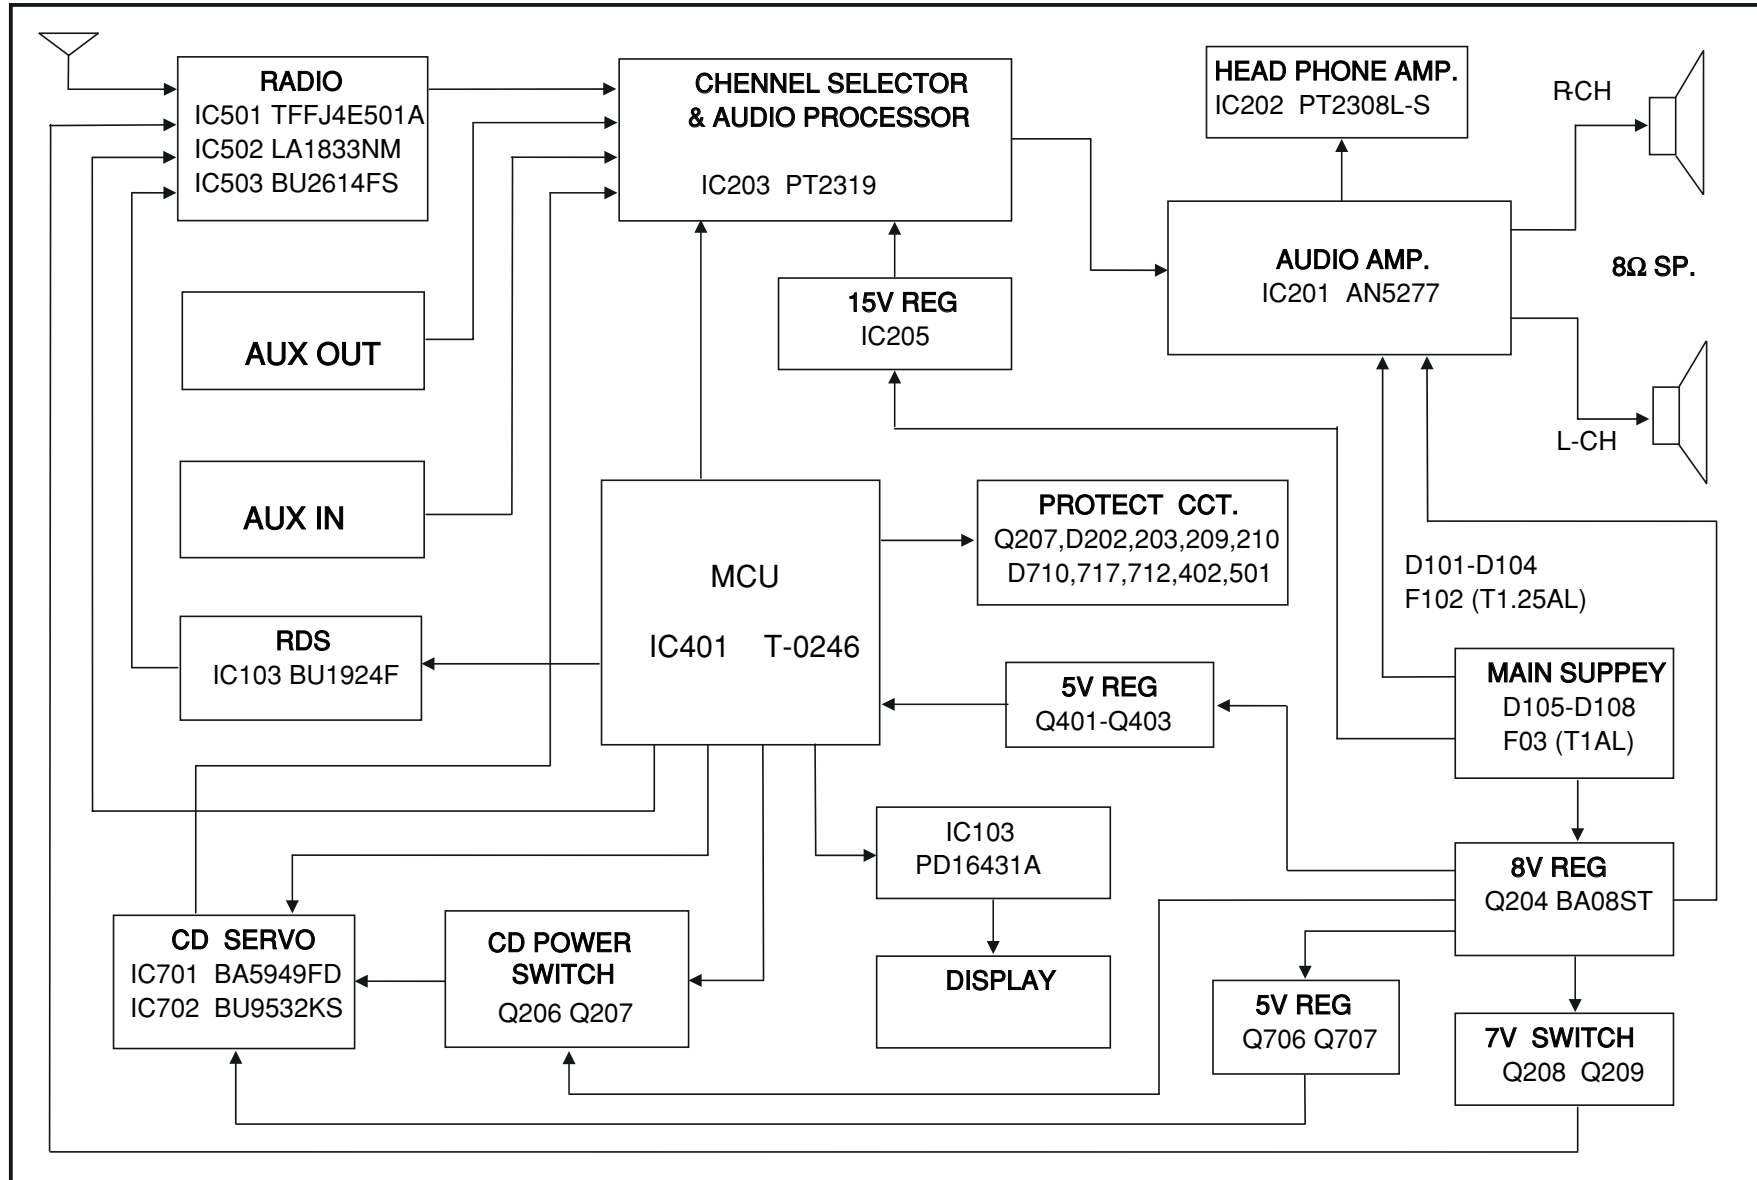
RADIO
IC501 TFFJ4E501A
IC502 LA1833NM
IC503 BU2614FS

CHENNEL SELECTOR
& AUDIO PROCESSOR
IC203 PT2319

HEAD PHONE AMP.
IC202 PT2308L-S

R-CH

AUDIO AMP.
IC201 AN5277

8Ω SP.

L-CH

15V REG
IC205

AUX OUT

AUX IN

MCU
IC401 T-0246

PROTECT CCT.
Q207,D202,203,209,210
D710,717,712,402,501

D101-D104
F102 (T1.25AL)

RDS
IC103 BU1924F

5V REG
Q401-Q403

MAIN SUPPEY
D105-D108
F03 (T1AL)

IC103
PD16431A

DISPLAY

8V REG
Q204 BA08ST

CD SERVO
IC701 BA5949FD
IC702 BU9532KS

CD POWER
SWITCH
Q206 Q207

5V REG
Q706 Q707

7V SWITCH
Q208 Q209